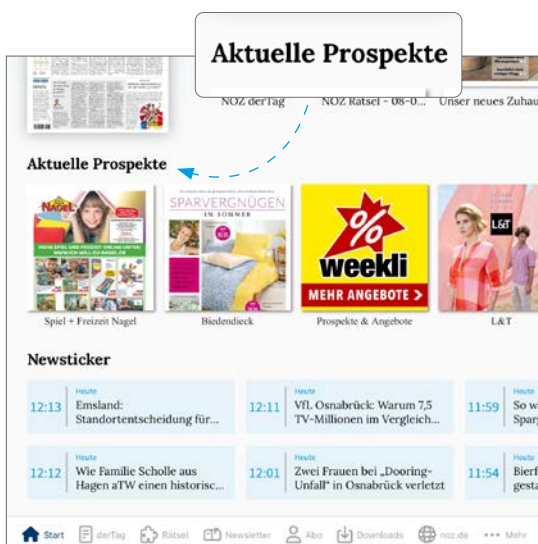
Aktuelle Prospekte

NOZ derTag    NOZ Rätsel - 08-0...    Unser neues Zuhau

Aktuelle Prospekte

NAGEL
MEHR SPIEL UND FREIZEIT ONLINE UNTER: WWW.ICH-WILL-ZU-NAGEL.DE

SPARVERGNÜGEN IM SOMMER

%
weekli
MEHR ANGEBOTE >

L&T

Spiel + Freizeit Nagel    Biedendieck    Prospekte & Angebote    L&T

Newsticker

Heute
12:13 Emsland: Standortentscheidung für...

Heute
12:11 VfL Osnabrück: Warum 7,5 TV-Millionen im Vergleich...

Heute
11:59 So w Sparg

Heute
12:12 Wie Familie Scholle aus Hagen aTW einen historisc...

Heute
12:01 Zwei Frauen bei „Dooring-Unfall" in Osnabrück verletzt

Heute
11:54 Bierf gesta

Start    derTag    Rätsel    Newsletter    Abo    Downloads    noz.de    Mehr